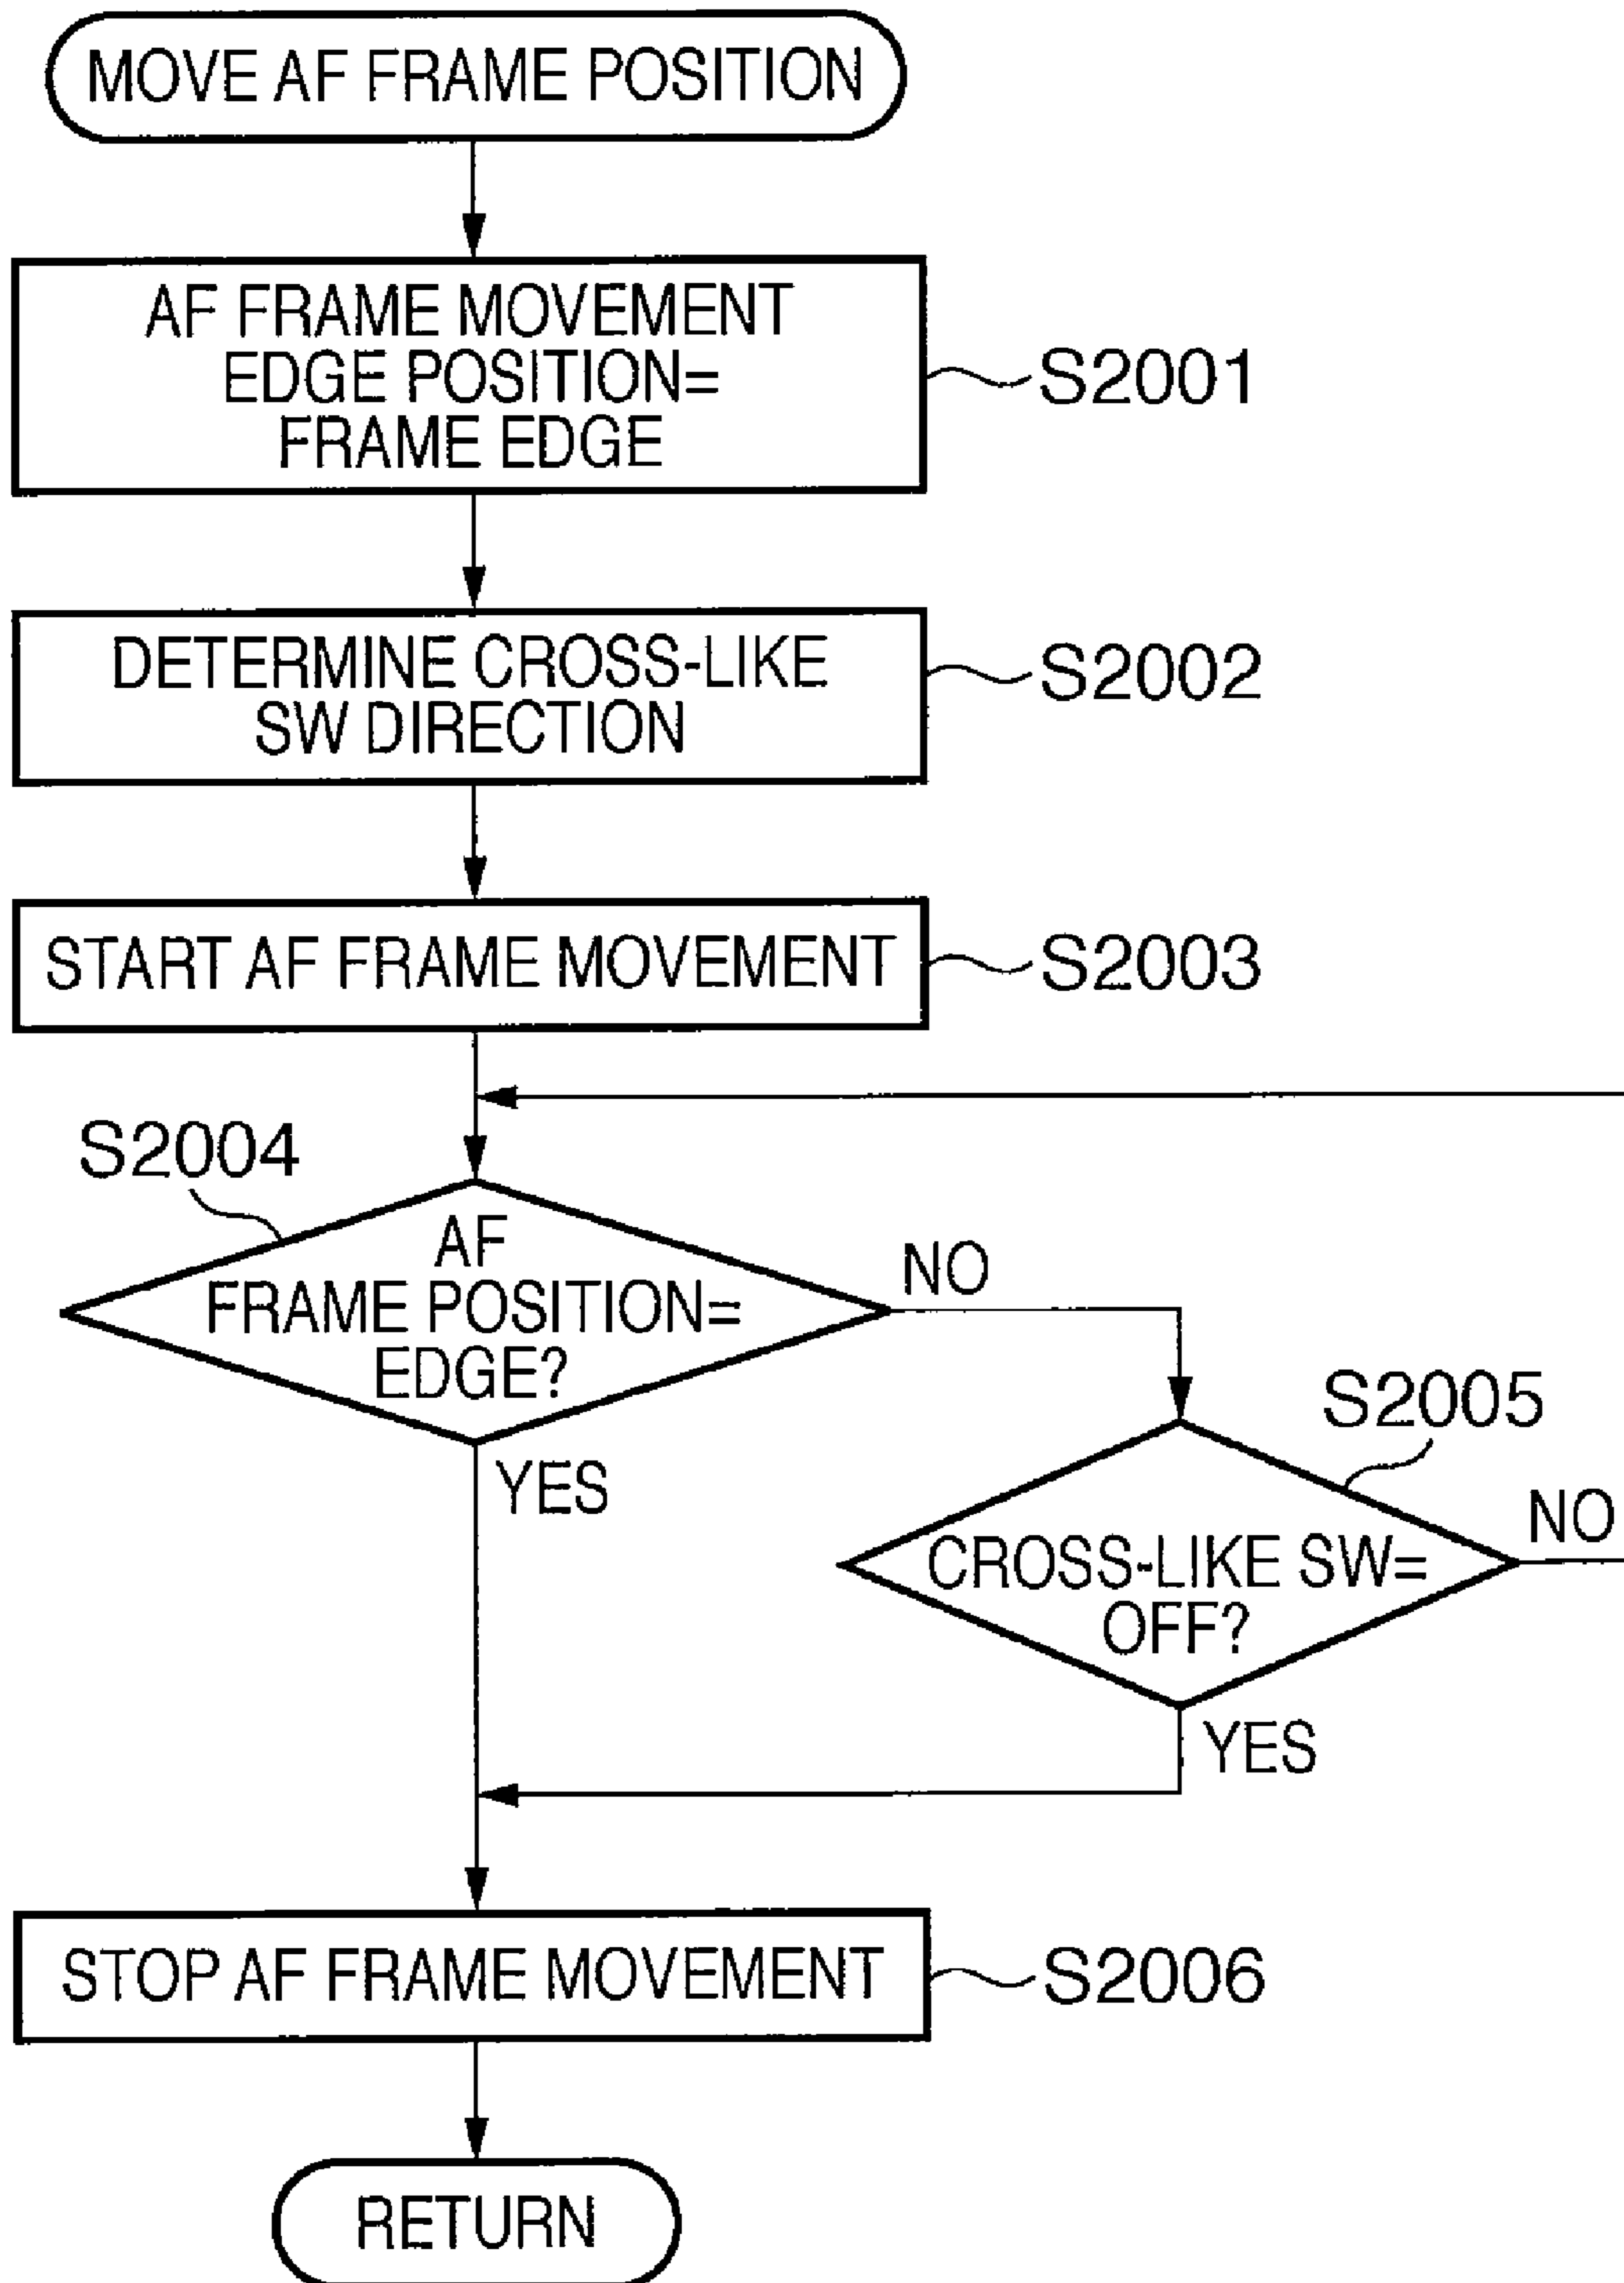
MOVE AF FRAME POSITION

AF FRAME MOVEMENT EDGE POSITION= FRAME EDGE

S2001

DETERMINE CROSS-LIKE SW DIRECTION

S2002

START AF FRAME MOVEMENT

S2003

S2004

AF FRAME POSITION= EDGE?

NO

YES

S2005

CROSS-LIKE SW= OFF?

NO

YES

STOP AF FRAME MOVEMENT

S2006

RETURN